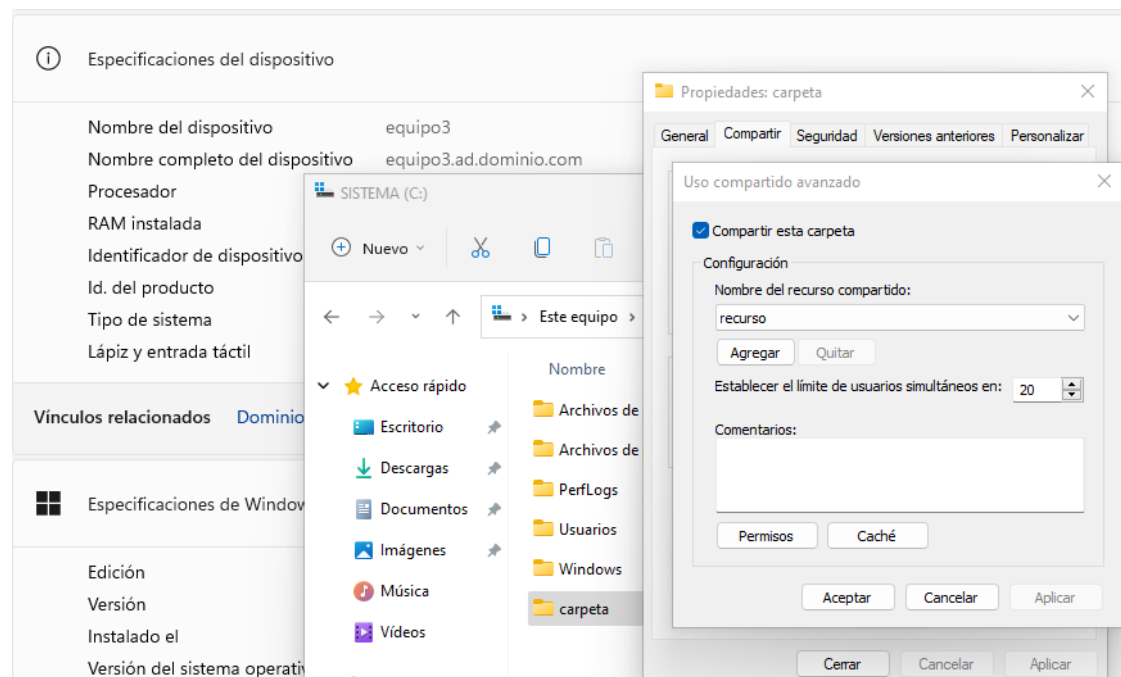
Especificaciones del dispositivo

Nombre del dispositivo equipo3
Nombre completo del dispositivo equipo3.ad.dominio.com
Procesador
RAM instalada
Identificador de dispositivo
Id. del producto
Tipo de sistema
Lápiz y entrada táctil

Vínculos relacionados Dominio

Especificaciones de Window

Edición
Versión
Instalado el
Versión del sistema operati

SISTEMA (C:)
Nuevo
← → ↑ Este equipo >
Acceso rápido
Escritorio
Descargas
Documentos
Imágenes
Música
Vídeos
Nombre
Archivos de
Archivos de
PerfLogs
Usuarios
Windows
carpeta

Propiedades: carpeta
General Compartir Seguridad Versiones anteriores Personalizar
Cerrar Cancelar Aplicar

Uso compartido avanzado
Compartir esta carpeta
Configuración
Nombre del recurso compartido:
recurso
Agregar Quitar
Establecer el límite de usuarios simultáneos en: 20
Comentarios:
Permisos Caché
Aceptar Cancelar Aplicar